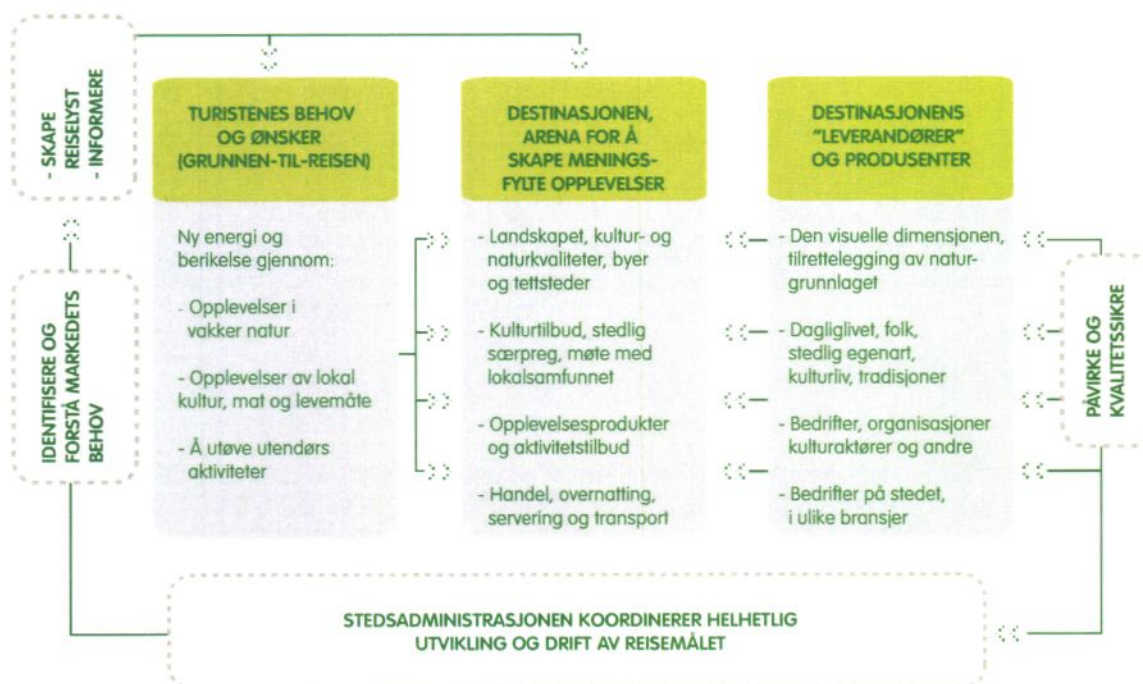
- SKAPE REISELYST - INFORMERE

TURISTENES BEHOV OG ØNSKER (GRUNNEN-TIL-REISEN)

DESTINASJONEN, ARENA FOR Å SKAPE MENINGSFYLTE OPPLEVELSER

DESTINASJONENS "LEVERANDØRER" OG PRODUSENTER

Ny energi og berikelse gjennom:

- Opplevelser i vakker natur

- Opplevelser av lokal kultur, mat og levemåte

- Å utøve utendørs aktiviteter

- Landskapet, kultur- og naturkvaliteter, byer og tettsteder

- Kulturtilbud, stedlig særpreg, møte med lokalsamfunnet

- Opplevelsesprodukter og aktivitetstilbud

- Handel, overnatting, servering og transport

- Den visuelle dimensjonen, tilrettelegging av naturgrunnlaget

- Dagliglivet, folk, stedlig egenart, kulturliv, tradisjoner

- Bedrifter, organisasjoner kulturaktører og andre

- Bedrifter på stedet, i ulike bransjer

IDENTIFISERE OG FORSTÅ MARKEDETS BEHOV

PÅVIRKE OG KVALITETSSIKRE

STEDSADMINISTRASJONEN KOORDINERER HELHETLIG UTVIKLING OG DRIFT AV REISEMÅLET